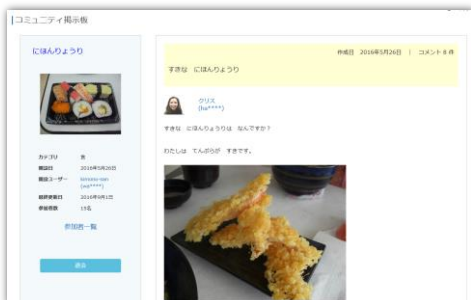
コミュニティ掲示板

にほんりょうり

カテゴリ 食
開設日 2016年5月26日
開設ユーザー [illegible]
最終更新日 2016年6月1日
参加者数 15名

参加者一覧

退会

作成日 2016年5月26日 | コメント 8 件

すきな にほんりょうり

クリス
(ha****)

すきな にほんりょうりは なんですか？

わたしは てんぷらが すきです。